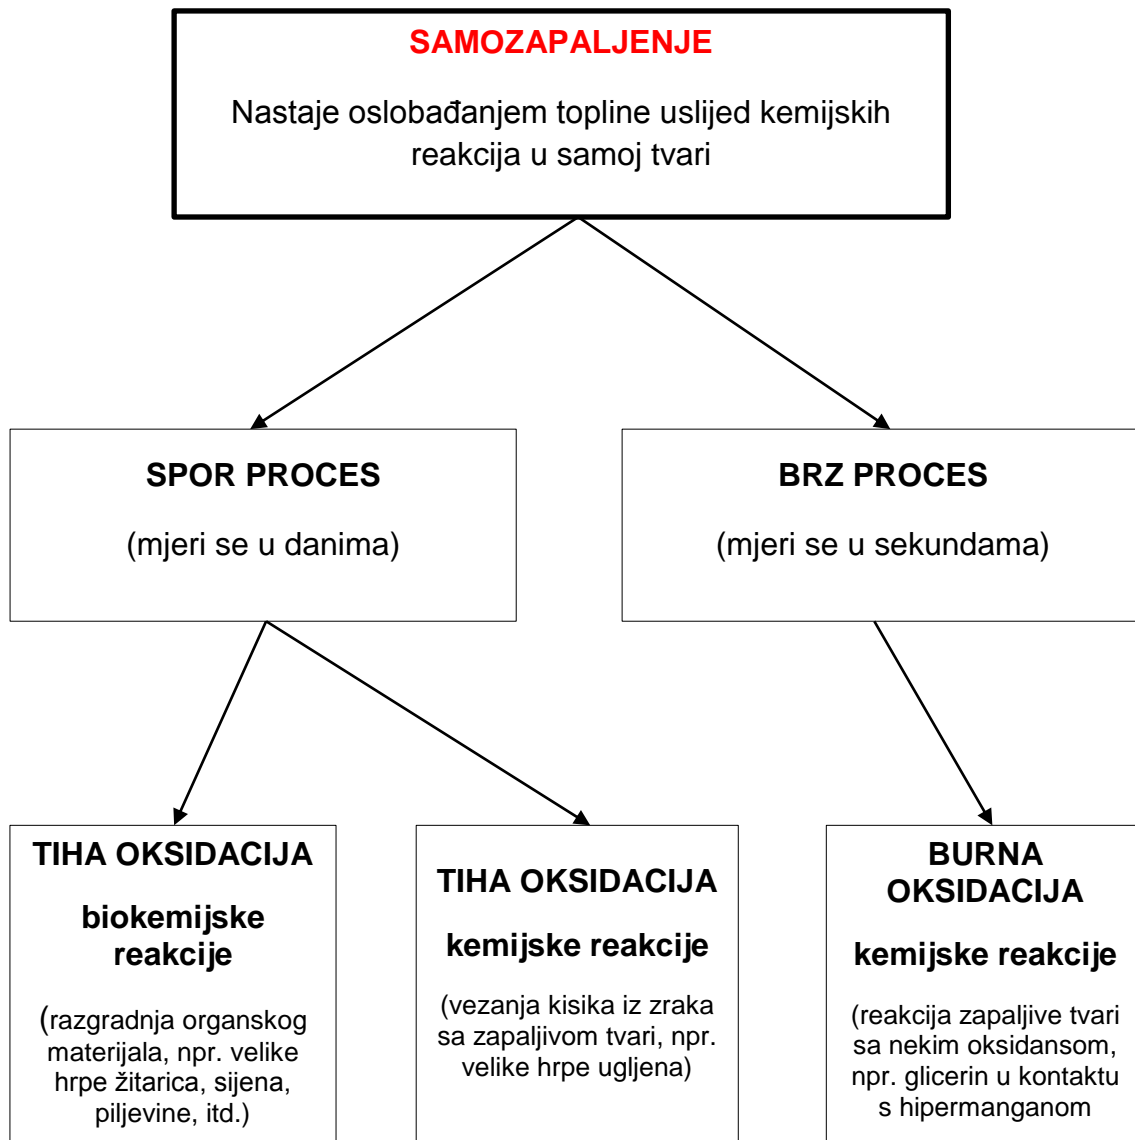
SAMOZAPALJENJE

Nastaje oslobađanjem topline uslijed kemijskih reakcija u samoj tvari

SPOR PROCES

(mjeri se u danima)

BRZ PROCES

(mjeri se u sekundama)

TIHA OKSIDACIJA

biokemijske reakcije

(razgradnja organskog materijala, npr. velike hrpe žitarica, sijena, piljevine, itd.)

TIHA OKSIDACIJA

kemijske reakcije

(vezanja kisika iz zraka sa zapaljivom tvari, npr. velike hrpe ugljena)

BURNA OKSIDACIJA

kemijske reakcije

(reakcija zapaljive tvari sa nekim oksidansom, npr. glicerin u kontaktu s hipermanganom